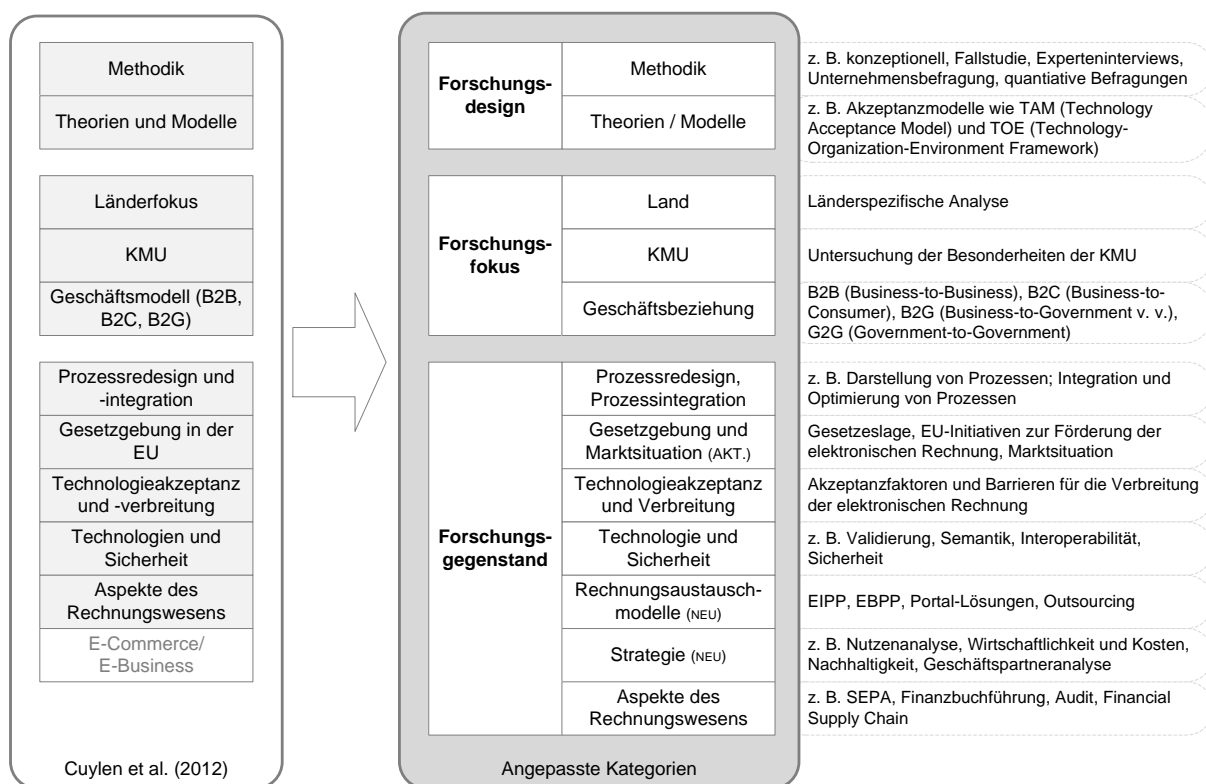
Methodik

Theorien und Modelle

Länderfokus

KMU

Geschäftsmodell (B2B, B2C, B2G)

Prozessredesign und -integration

Gesetzgebung in der EU

Technologieakzeptanz und -verbreitung

Technologien und Sicherheit

Aspekte des Rechnungswesens

E-Commerce/ E-Business

Cuylen et al. (2012)

| | | |
|---|---|---|
| Forschungsdesign | Methodik | z. B. konzeptionell, Fallstudie, Experteninterviews, Unternehmensbefragung, quantiative Befragungen |
| | Theorien / Modelle | z. B. Akzeptanzmodelle wie TAM (Technology Acceptance Model) und TOE (Technology-Organization-Environment Framework) |
| Forschungsfokus | Land | Länderspezifische Analyse |
| | KMU | Untersuchung der Besonderheiten der KMU |
| | Geschäftsbeziehung | B2B (Business-to-Business), B2C (Business-to-Consumer), B2G (Business-to-Government v. v.), G2G (Government-to-Government) |
| Forschungsgegenstand | Prozessredesign, Prozessintegration | z. B. Darstellung von Prozessen; Integration und Optimierung von Prozessen |
| | Gesetzgebung und Marktsituation (AKT.) | Gesetzeslage, EU-Initiativen zur Förderung der elektronischen Rechnung, Marktsituation |
| | Technologieakzeptanz und Verbreitung | Akzeptanzfaktoren und Barrieren für die Verbreitung der elektronischen Rechnung |
| | Technologie und Sicherheit | z. B. Validierung, Semantik, Interoperabilität, Sicherheit |
| | Rechnungsaustauschmodelle (NEU) | EIPP, EBPP, Portal-Lösungen, Outsourcing |
| | Strategie (NEU) | z. B. Nutzenanalyse, Wirtschaftlichkeit und Kosten, Nachhaltigkeit, Geschäftspartneranalyse |
| | Aspekte des Rechnungswesens | z. B. SEPA, Finanzbuchführung, Audit, Financial Supply Chain |

Angepasste Kategorien